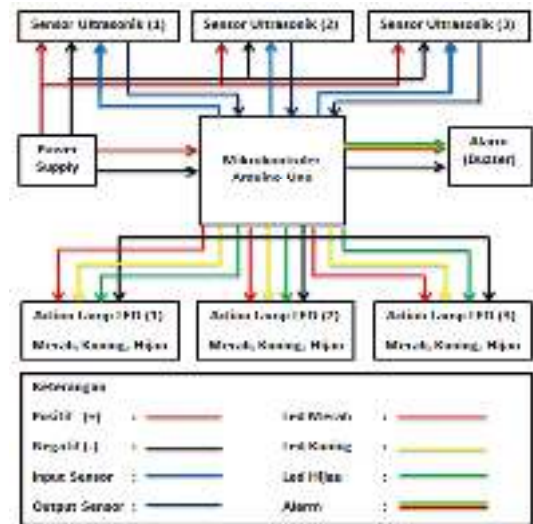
Sensor Ultrasonik (1)

Sensor Ultrasonik (2)

Sensor Ultrasonik (3)

Power Supply

Mikrokontroler Arduino Uno

Alarm (Buzzer)

Aliran Lampu LED (1) Merah, Kuning, Hijau

Aliran Lampu LED (2) Merah, Kuning, Hijau

Aliran Lampu LED (3) Merah, Kuning, Hijau

Keterangan

Positif (+) :

Negatif (-) :

Input Sensor :

Output Sensor :

Led Merah :

Led Kuning :

Led Hijau :

Alarm :